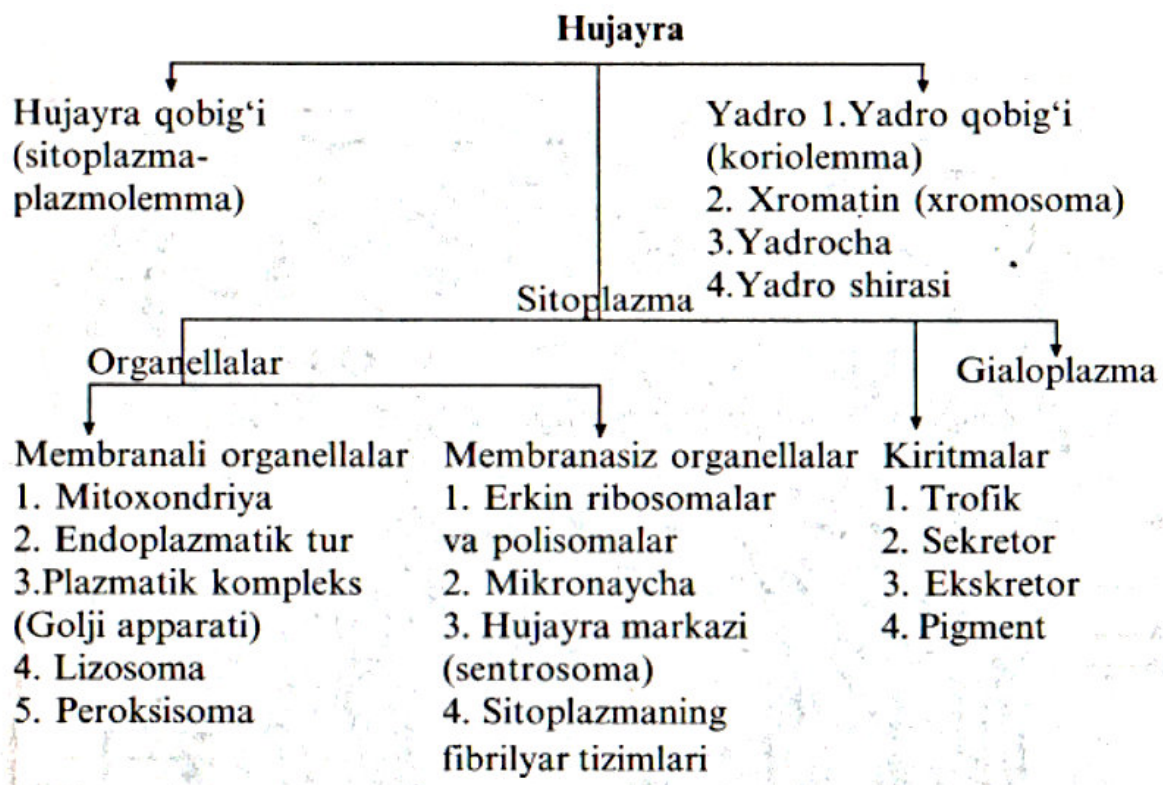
Hujayra

Hujayra qobig‘i (sitoplazma-plazmolemma)

Yadro 1.Yadro qobig‘i (koriolemma)
2. Xromatin (xromosoma)
3.Yadrocha
4.Yadro shirasi

Sitoplazma

Organellalar

Gialoplazma

Membranali organellalar
1. Mitoxondriya
2. Endoplazmatik tur
3.Plazmatik kompleks (Golji apparati)
4. Lizosoma
5. Peroksisoma

Membranasiz organellalar
1. Erkin ribosomalar va polisomalar
2. Mikronaycha
3. Hujayra markazi (sentrosoma)
4. Sitoplazmaning fibrilyar tizimlari

Kiritmalar
1. Trofik
2. Sekretor
3. Ekskretor
4. Pigment